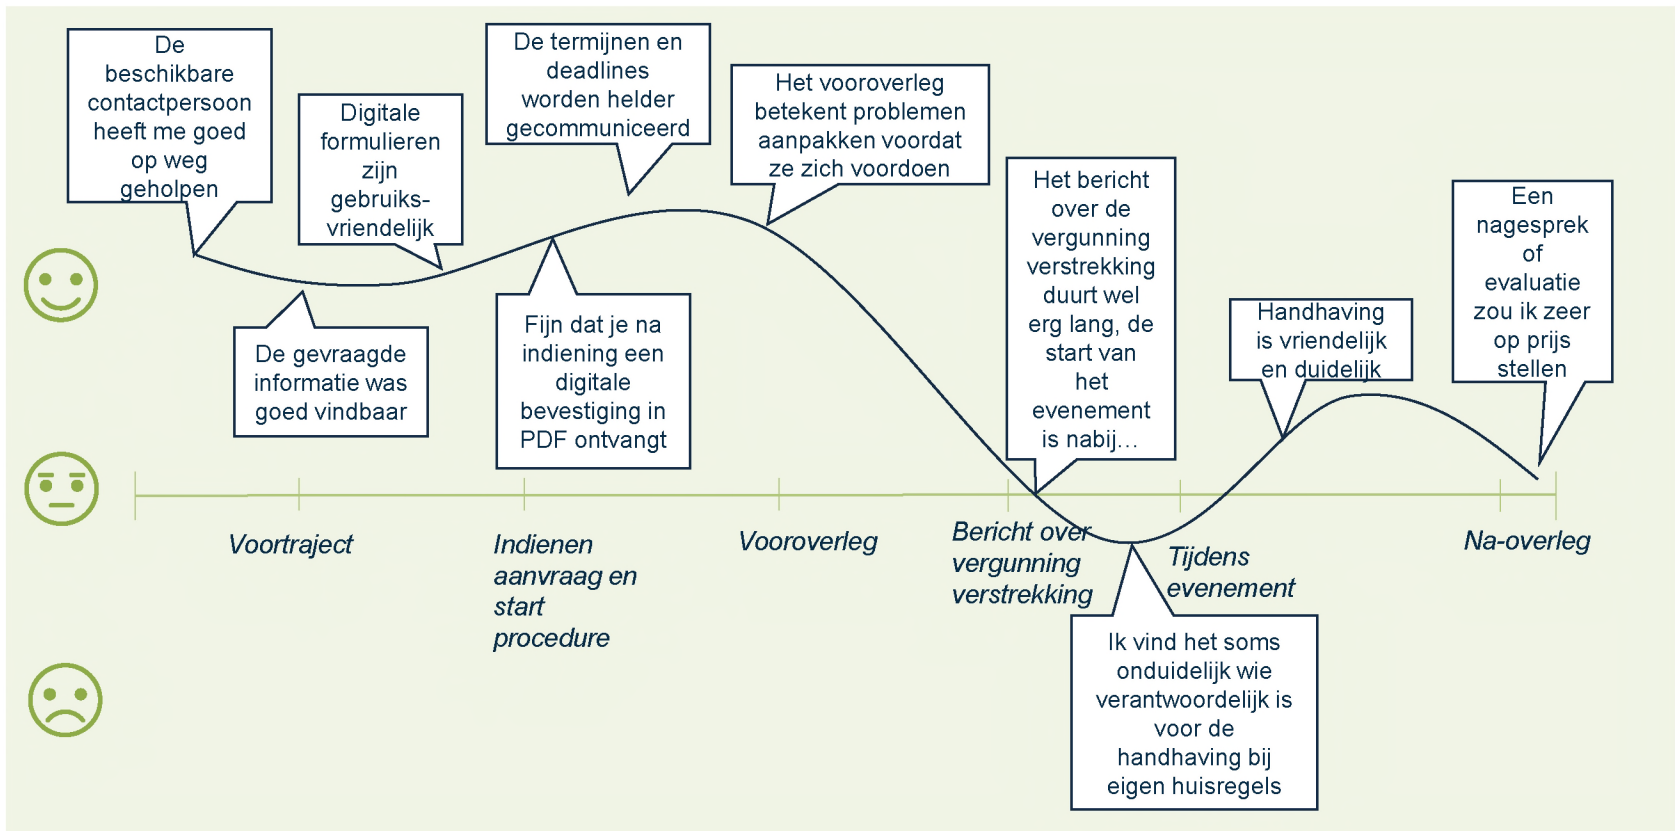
De beschikbare contactpersoon heeft me goed op weg geholpen

Digitale formulieren zijn gebruiksvriendelijk

De termijnen en deadlines worden helder gecommuniceerd

Het vooroverleg betekent problemen aanpakken voordat ze zich voordoen

Het bericht over de vergunning verstrekking duurt wel erg lang, de start van het evenement is nabij…

Een nagesprek of evaluatie zou ik zeer op prijs stellen

Handhaving is vriendelijk en duidelijk

De gevraagde informatie was goed vindbaar

Fijn dat je na indiening een digitale bevestiging in PDF ontvangt

Voortraject

Indienen aanvraag en start procedure

Vooroverleg

Bericht over vergunning verstrekking

Tijdens evenement

Na-overleg

Ik vind het soms onduidelijk wie verantwoordelijk is voor de handhaving bij eigen huisregels